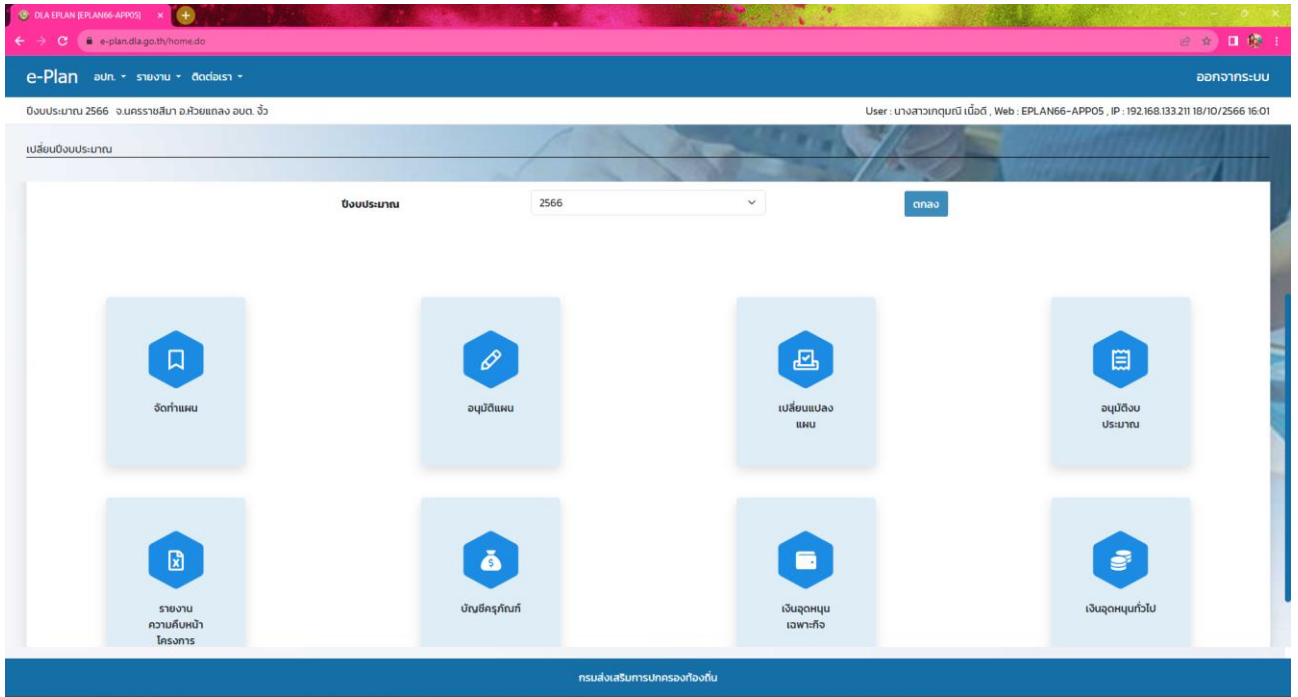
DLA EPLAN [EPLAN66-APP05]

e-plan.dla.go.th/home.do

e-Plan อปท. รายงาน ติดต่อเรา

ออกจากระบบ

ปีงบประมาณ 2566 จ.นครราชสีมา อ.ห้วยแถลง อบต.งิ้ว

User : นางสาวเกตุมณี เนื้อดี , Web : EPLAN66-APP05 , IP : 192.168.133.211 18/10/2566 16:01

เปลี่ยนปีงบประมาณ

ปีงบประมาณ 2566 ตกลง

จัดทำแผน

อนุมัติแผน

เปลี่ยนแปลงแผน

อนุมัติงบประมาณ

รายงานความคืบหน้าโครงการ

บัญชีครุภัณฑ์

เงินอุดหนุนเฉพาะกิจ

เงินอุดหนุนทั่วไป

กรมส่งเสริมการปกครองท้องถิ่น